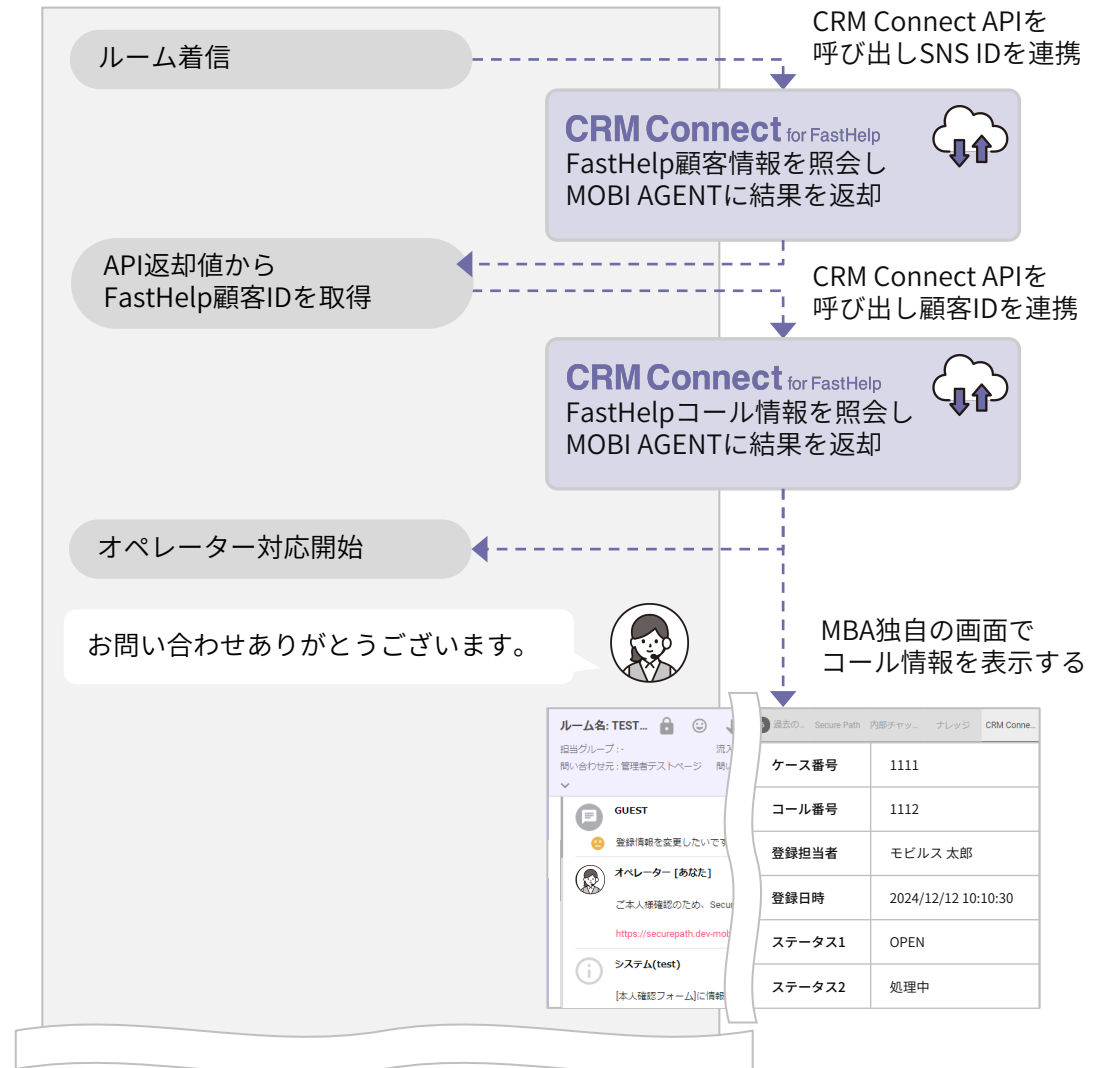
ルーム着信

CRM Connect APIを
呼び出しSNS IDを連携

CRM Connect for FastHelp
FastHelp顧客情報を照会し
MOBI AGENTに結果を返却

API返却値から
FastHelp顧客IDを取得

CRM Connect APIを
呼び出し顧客IDを連携

CRM Connect for FastHelp
FastHelpコール情報を照会し
MOBI AGENTに結果を返却

オペレーター対応開始

お問い合わせありがとうございます。

MBA独自の画面で
コール情報を表示する

ルーム名: TEST...
担当グループ : -
問い合わせ元 : 管理者テストページ
流入
問い
GUEST
登録情報を変更したいです
オペレーター [あなた]
ご本人様確認のため、Secur
https://securepath.dev-mob
システム(test)
[本人確認フォーム]に情報

過去の... Secure Path 内部チャッ... ナレッジ CRM Conne...

| ケース番号 | 1111 |
|---|---|
| コール番号 | 1112 |
| 登録担当者 | モビルス 太郎 |
| 登録日時 | 2024/12/12 10:10:30 |
| ステータス1 | OPEN |
| ステータス2 | 処理中 |